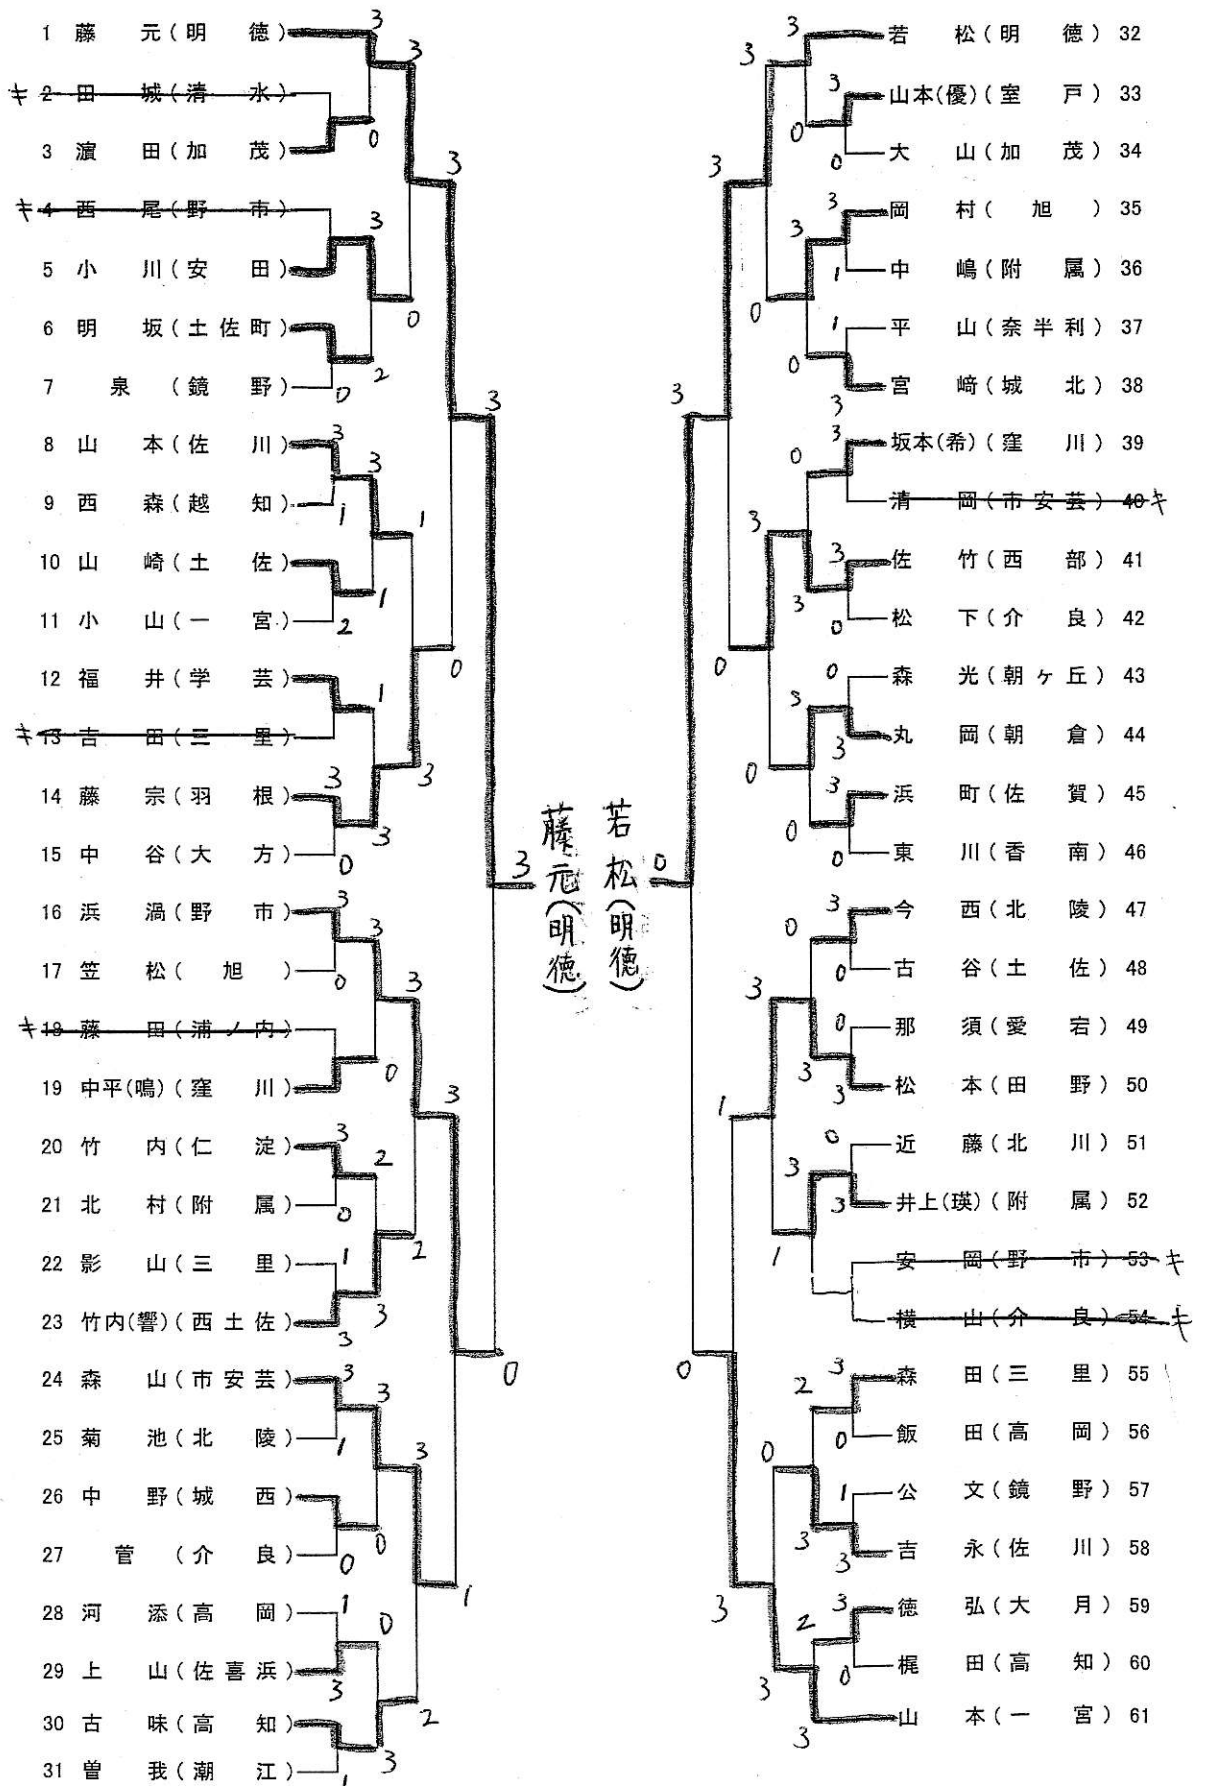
1 藤 元(明 徳)
キ 2 田 城(清 水)
3 濵 田(加 茂)
キ 4 西 尾(野 市)
5 小 川(安 田)
6 明 坂(土佐町)
7 泉 (鏡 野)
8 山 本(佐 川)
9 西 森(越 知)
10 山 崎(土 佐)
11 小 山(一 宮)
12 福 井(学 芸)
キ 13 吉 田(三 里)
14 藤 宗(羽 根)
15 中 谷(大 方)
16 浜 渦(野 市)
17 笠 松( 旭 )
キ 18 藤 田(浦ノ内)
19 中平(鳴)(窪 川)
20 竹 内(仁 淀)
21 北 村(附 属)
22 影 山(三 里)
23 竹内(響)(西土佐)
24 森 山(市安芸)
25 菊 池(北 陵)
26 中 野(城 西)
27 菅 (介 良)
28 河 添(高 岡)
29 上 山(佐喜浜)
30 古 味(高 知)
31 曽 我(潮 江)

若 松(明 徳) 32
山本(優)(室 戸) 33
大 山(加 茂) 34
岡 村( 旭 ) 35
中 嶋(附 属) 36
平 山(奈半利) 37
宮 崎(城 北) 38
坂本(希)(窪 川) 39
清 岡(市安芸) 40 キ
佐 竹(西 部) 41
松 下(介 良) 42
森 光(朝ヶ丘) 43
丸 岡(朝 倉) 44
浜 町(佐 賀) 45
東 川(香 南) 46
今 西(北 陵) 47
古 谷(土 佐) 48
那 須(愛 宕) 49
松 本(田 野) 50
近 藤(北 川) 51
井上(瑛)(附 属) 52
安 岡(野 市) 53 キ
横 山(介 良) 54 キ
森 田(三 里) 55
飯 田(高 岡) 56
公 文(鏡 野) 57
吉 永(佐 川) 58
徳 弘(大 月) 59
梶 田(高 知) 60
山 本(一 宮) 61

3 3 0 3 3 0 0 2 3 1 3 1 1 2 1 0 1 3 3 3 3 0 3 0 3 3 3 2 1 2 3 3 3 3 1 0 0 1 0 2 1 3 3 1 2 3 3 0 0 3 0 0

藤元(明徳) 3
若松(明徳) 0

3 3 3 0 3 3 3 0 0 3 1 0 1 3 3 3 0 3 0 3 3 3 0 0 5 3 0 3 3 0 3 0 3 0 3 3 0 3 1 1 0 3 3 2 3 0 0 1 3 3 3 2 3 0 3 3 3 1 0 3